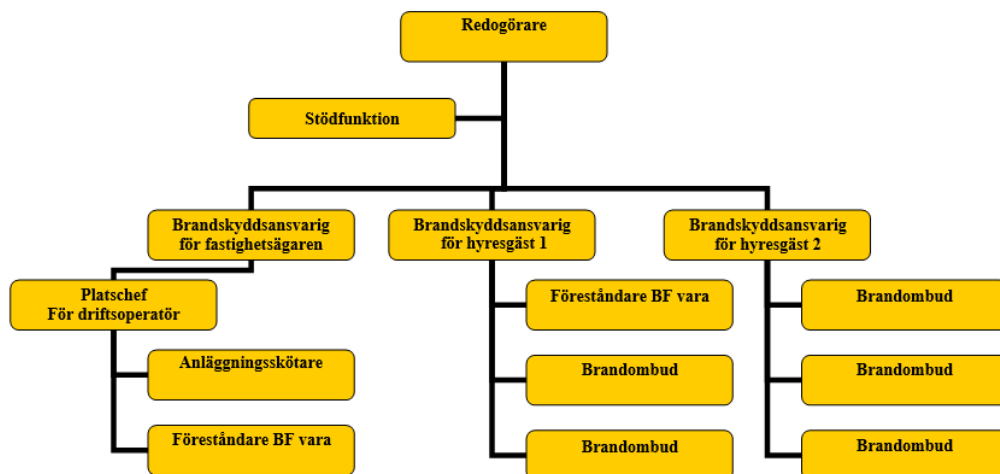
Redogörare

Stödfunktion

Brandskyddsansvarig för fastighetsägaren

Brandskyddsansvarig för hyresgäst 1

Brandskyddsansvarig för hyresgäst 2

Platschef För driftsoperatör

Anläggningsskötare

Föreståndare BF vara

Föreståndare BF vara

Brandombud

Brandombud

Brandombud

Brandombud

Brandombud